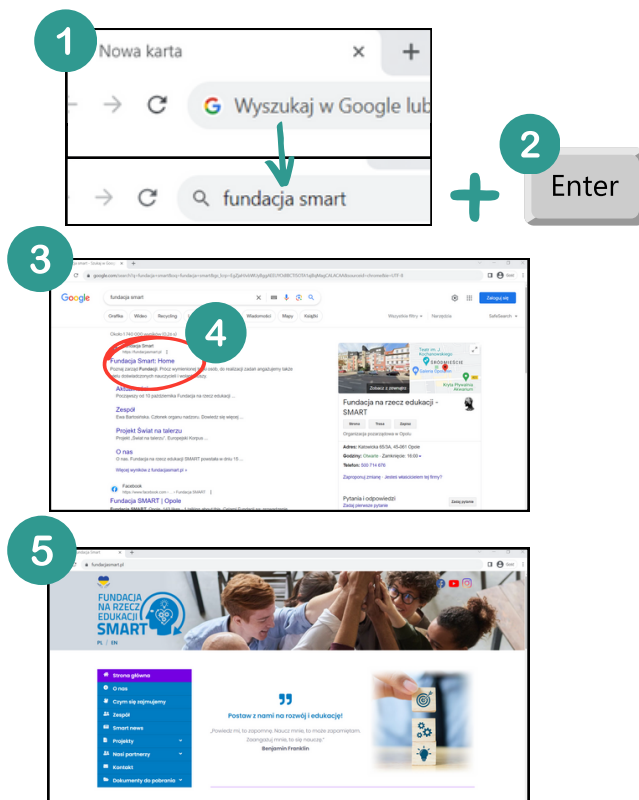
1

Nowa karta

Wyszukaj w Google lub

fundacja smart

2

Enter

3

Google

fundacja smart

Grafika Wideo Recycling Wiadomości Mapy Książki

Wszystkie filtry Narzędzia SafeSearch

Zaloguj się

Fundacja Smart
https://fundacjasmart.pl

Fundacja Smart: Home

Poznaj zaciąg Fundacji. Przez wymienione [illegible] do realizacji zadań angażujemy także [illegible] doświadczonych nauczycieli i wolontariuszy.

Aktualności

Przypadły od 10 października Fundacja na rzecz edukacji ...

Zespół

Ewa Bartosińska. Członek organu nadzoru. Dowiedz się więcej ...

Projekt Świat na talerzu

Projekt „Świat na talerzu". Europejski Korpus ...

O nas

O nas. Fundacja na rzecz edukacji SMART powstała w dniu 15 ...

Więcej wyników z fundacjasmart.pl »

Facebook

Fundacja SMART | Opole

4

Fundacja na rzecz edukacji - SMART

Strona Trasa Zapisz

Organizacja pozarządowa w Opolu

Adres: Katowicka 65/3A, 45-061 Opole

Godziny: Otwarte · Zamknięcie: 16:00

Telefon: 530 714 676

Zaproponuj zmianę · Jesteś właścicielem tej firmy?

Pytania i odpowiedzi

Zadaj pytanie

5

fundacjasmart.pl

FUNDACJA NA RZECZ EDUKACJI SMART

PL | EN

Strona główna
O nas
Czym się zajmujemy
Zespół
Smart news
Projekty
Nasi partnerzy
Kontakt
Dokumenty do pobrania

Postaw z nami na rozwój i edukację!

„Powiedz mi, to zapomnę. Naucz mnie, to może zapamiętam. Zaangażuj mnie, to się nauczę."

Benjamin Franklin